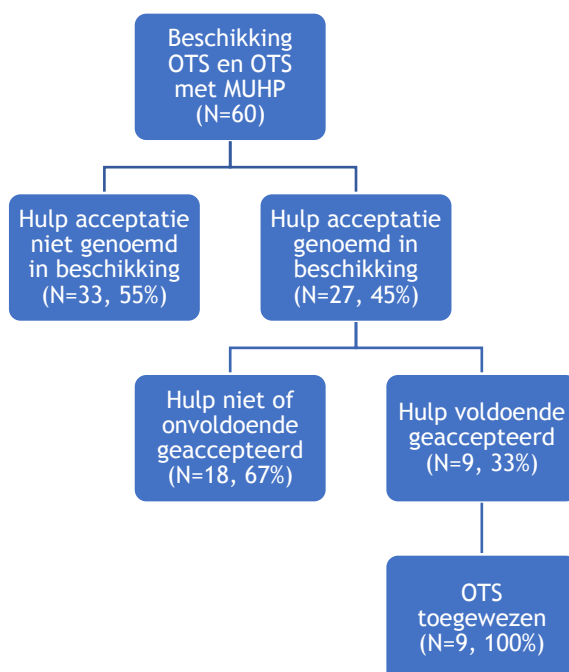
Beschikking OTS en OTS met MUHP (N=60)

Hulp acceptatie niet genoemd in beschikking (N=33, 55%)

Hulp acceptatie genoemd in beschikking (N=27, 45%)

Hulp niet of onvoldoende geaccepteerd (N=18, 67%)

Hulp voldoende geaccepteerd (N=9, 33%)

OTS toegewezen (N=9, 100%)